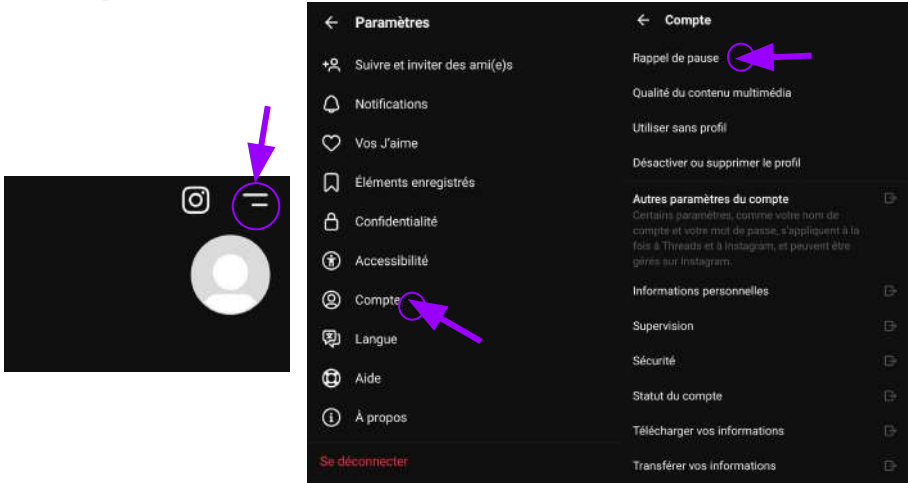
Paramètres

Suivre et inviter des ami(e)s

Notifications

Vos J'aime

Éléments enregistrés

Confidentialité

Accessibilité

Compte

Langue

Aide

À propos

Se déconnecter

Compte

Rappel de pause

Qualité du contenu multimédia

Utiliser sans profil

Désactiver ou supprimer le profil

Autres paramètres du compte

Certains paramètres, comme votre nom de compte et votre mot de passe, s'appliquent à la fois à Threads et à Instagram, et peuvent être gérés sur Instagram.

Informations personnelles

Supervision

Sécurité

Statut du compte

Télécharger vos informations

Transférer vos informations